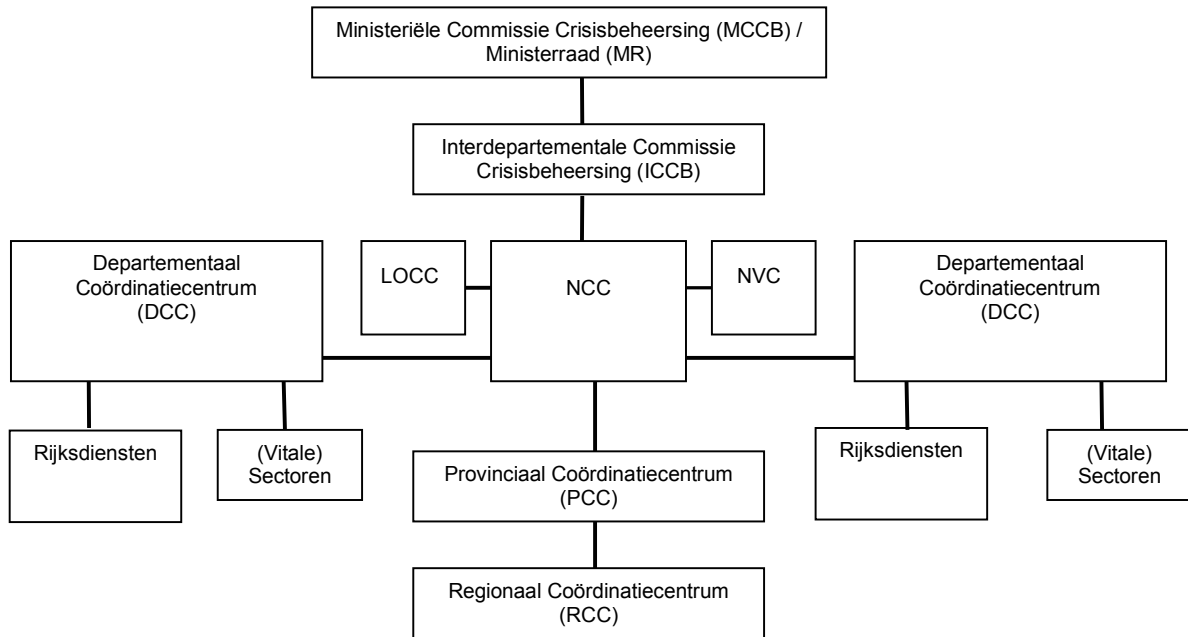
Ministeriële Commissie Crisisbeheersing (MCCB) / Ministerraad (MR)

Interdepartementale Commissie Crisisbeheersing (ICCB)

Departementaal Coördinatiecentrum (DCC)

LOCC

NCC

NVC

Departementaal Coördinatiecentrum (DCC)

Rijksdiensten

(Vitale) Sectoren

Provinciaal Coördinatiecentrum (PCC)

Rijksdiensten

(Vitale) Sectoren

Regionaal Coördinatiecentrum (RCC)